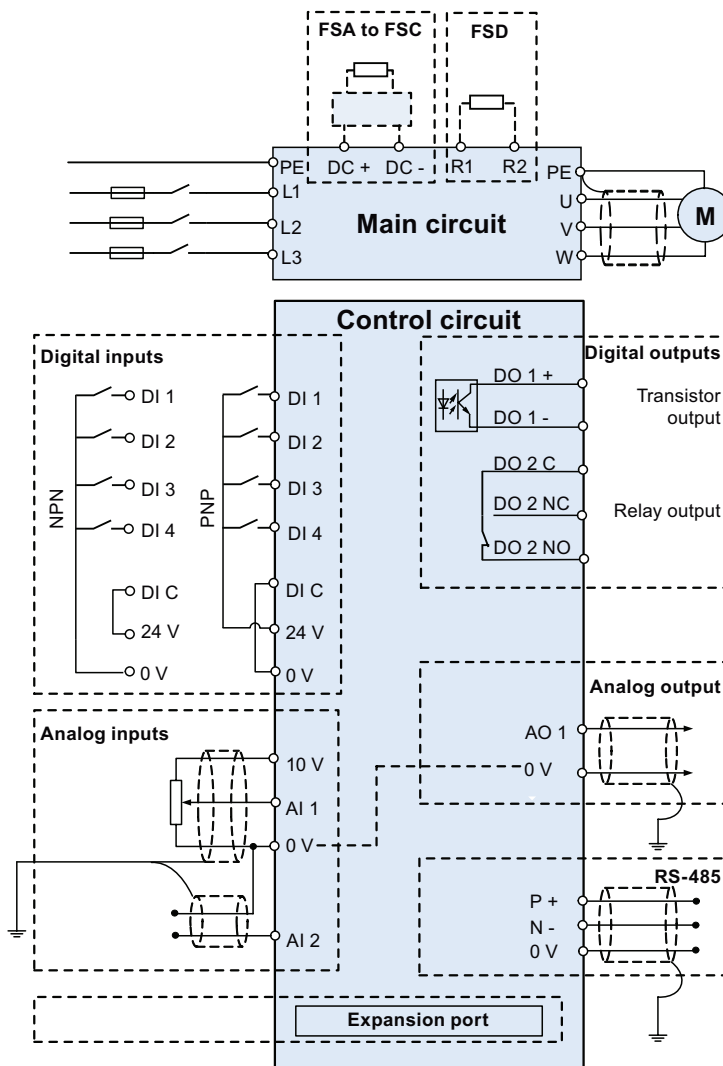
FSA to FSC

FSD

PE

DC +

DC -

R1

R2

PE

L1

U

L2

Main circuit

V

M

L3

W

Control circuit

Digital inputs

NPN

DI 1

DI 2

DI 3

DI 4

DI C

24 V

0 V

PNP

DI 1

DI 2

DI 3

DI 4

DI C

24 V

0 V

Digital outputs

DO 1 +

DO 1 -

Transistor output

DO 2 C

DO 2 NC

Relay output

DO 2 NO

Analog output

AO 1

0 V

Analog inputs

10 V

AI 1

0 V

AI 2

RS-485

P +

N -

0 V

Expansion port